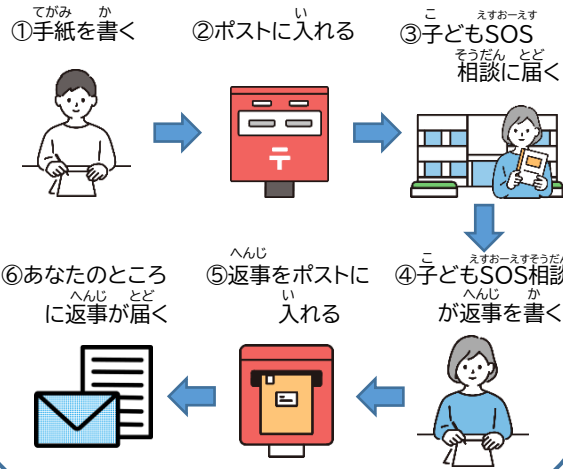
てがみ　か
①手紙を書く

い
②ポストに入れる

こ　えすおーえす
③子どもSOS
そうだん　とど
相談に届く

こ　えすおーえすそうだ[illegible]
④子どもSOS相談
へんじ　か
が返事を書く

へんじ
⑤返事をポストに
い
入れる

⑥あなたのところ
へんじ　とど
に返事が届く